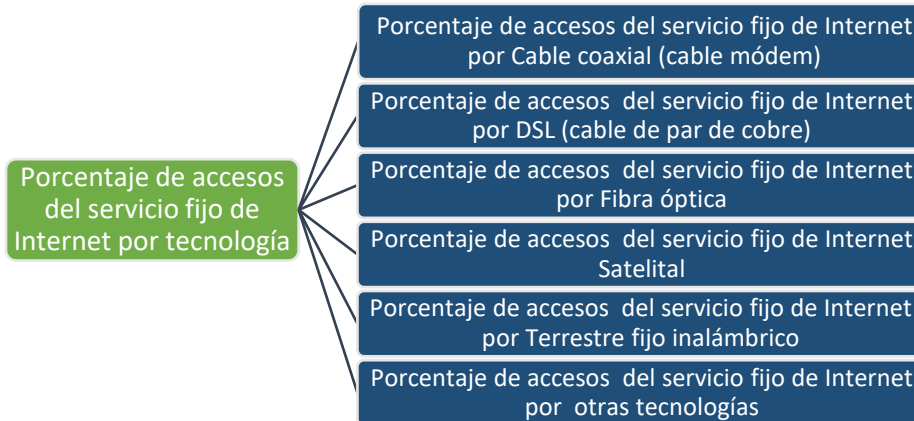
Porcentaje de accesos del servicio fijo de Internet por tecnología

Porcentaje de accesos del servicio fijo de Internet por Cable coaxial (cable módem)

Porcentaje de accesos del servicio fijo de Internet por DSL (cable de par de cobre)

Porcentaje de accesos del servicio fijo de Internet por Fibra óptica

Porcentaje de accesos del servicio fijo de Internet Satelital

Porcentaje de accesos del servicio fijo de Internet por Terrestre fijo inalámbrico

Porcentaje de accesos del servicio fijo de Internet por otras tecnologías